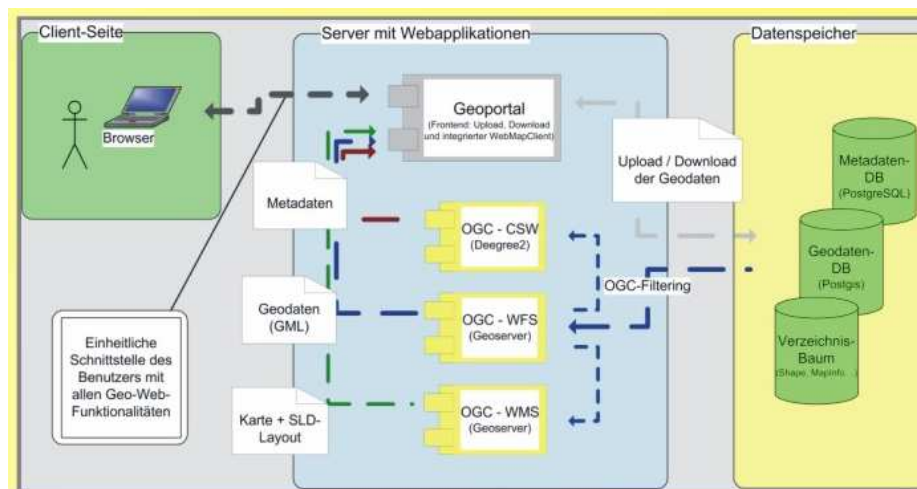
Client-Seite

Browser

Einheitliche Schnittstelle des Benutzers mit allen Geo-Web-Funktionalitäten

Server mit Webapplikationen

Geoportal
(Frontend: Upload, Download und integrierter WebMapClient)

Metadaten

Geodaten (GML)

Karte + SLD-Layout

OGC - CSW
(Deegree2)

OGC - WFS
(Geoserver)

OGC - WMS
(Geoserver)

Upload / Download der Geodaten

OGC-Filtering

Datenspeicher

Metadaten-DB
(PostgreSQL)

Geodaten-DB
(Postgis)

Verzeichnis-Baum
(Shape, MapInfo, ..)